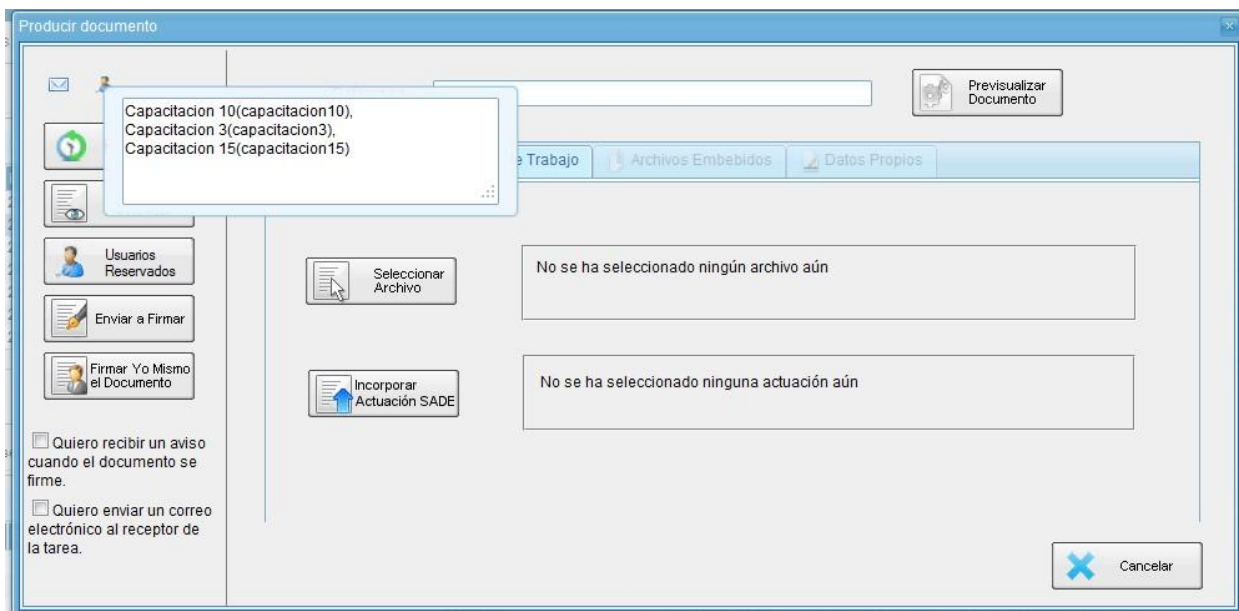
Producir documento

Capacitacion 10(capacitacion10),
Capacitacion 3(capacitacion3),
Capacitacion 15(capacitacion15)

Previsualizar Documento

e Trabajo
Archivos Embebidos
Datos Propios

Usuarios Reservados

Enviar a Firmar

Firmar Yo Mismo el Documento

Quiero recibir un aviso cuando el documento se firme.

Quiero enviar un correo electrónico al receptor de la tarea.

Seleccionar Archivo

No se ha seleccionado ningún archivo aún

Incorporar Actuación SADE

No se ha seleccionado ninguna actuación aún

Cancelar